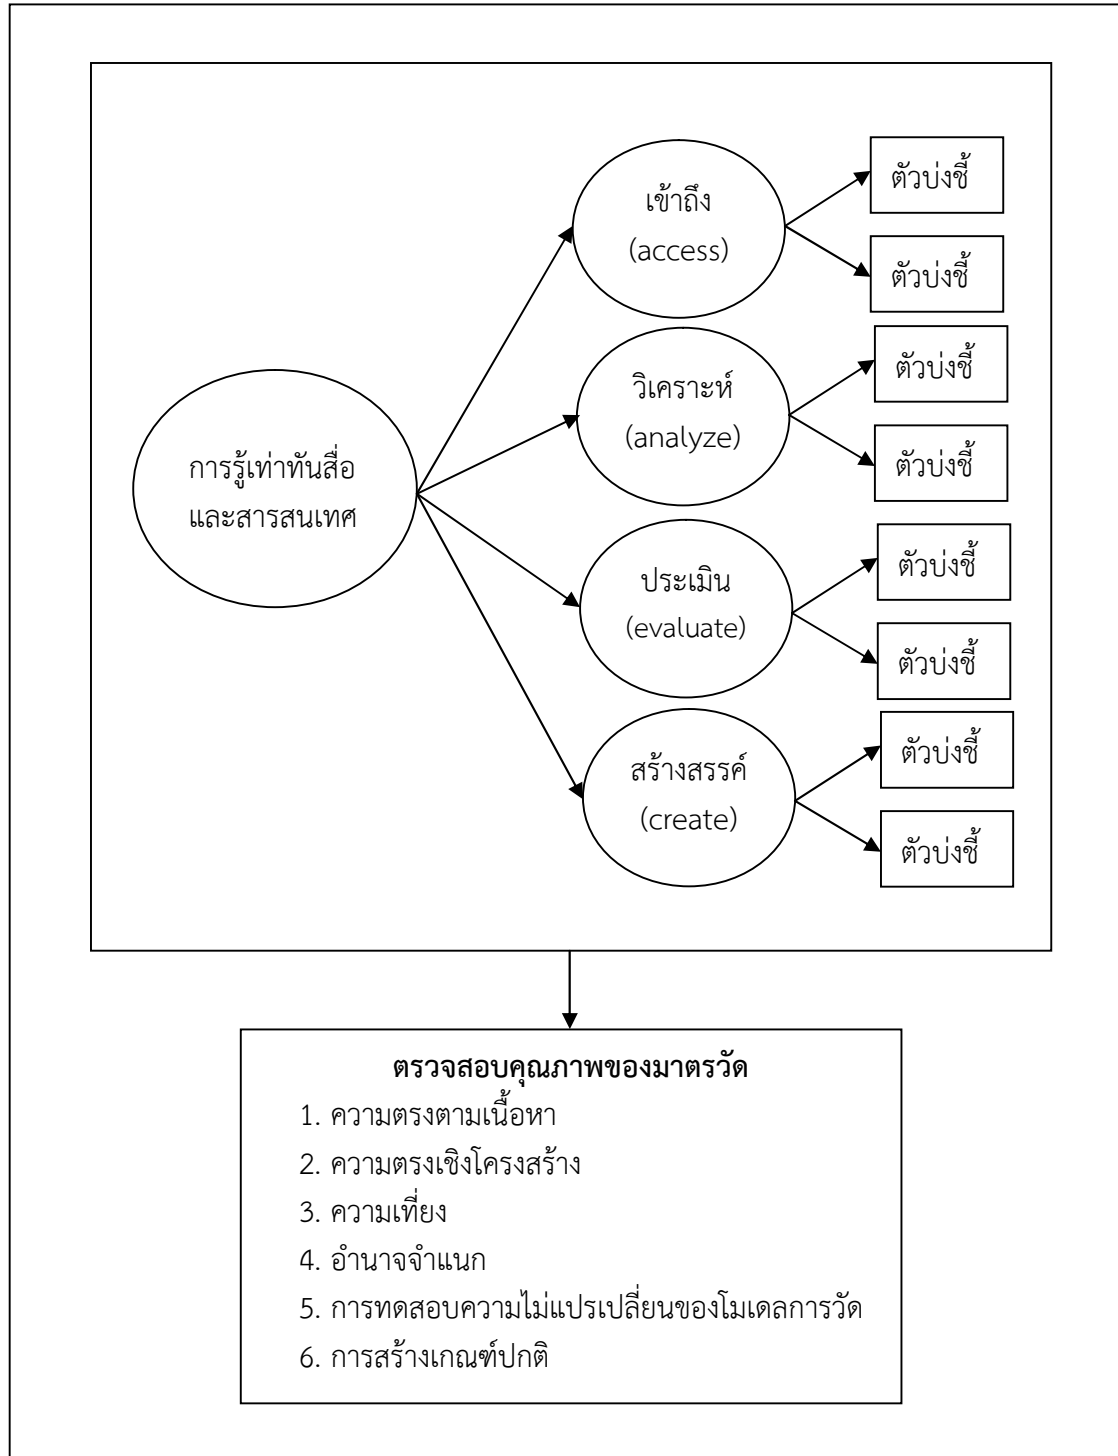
การรู้เท่าทันสื่อและสารสนเทศ

เข้าถึง (access)

ตัวบ่งชี้

ตัวบ่งชี้

วิเคราะห์ (analyze)

ตัวบ่งชี้

ตัวบ่งชี้

ประเมิน (evaluate)

ตัวบ่งชี้

ตัวบ่งชี้

สร้างสรรค์ (create)

ตัวบ่งชี้

ตัวบ่งชี้

**ตรวจสอบคุณภาพของมาตรวัด**

1. ความตรงตามเนื้อหา
2. ความตรงเชิงโครงสร้าง
3. ความเที่ยง
4. อำนาจจำแนก
5. การทดสอบความไม่แปรเปลี่ยนของโมเดลการวัด
6. การสร้างเกณฑ์ปกติ